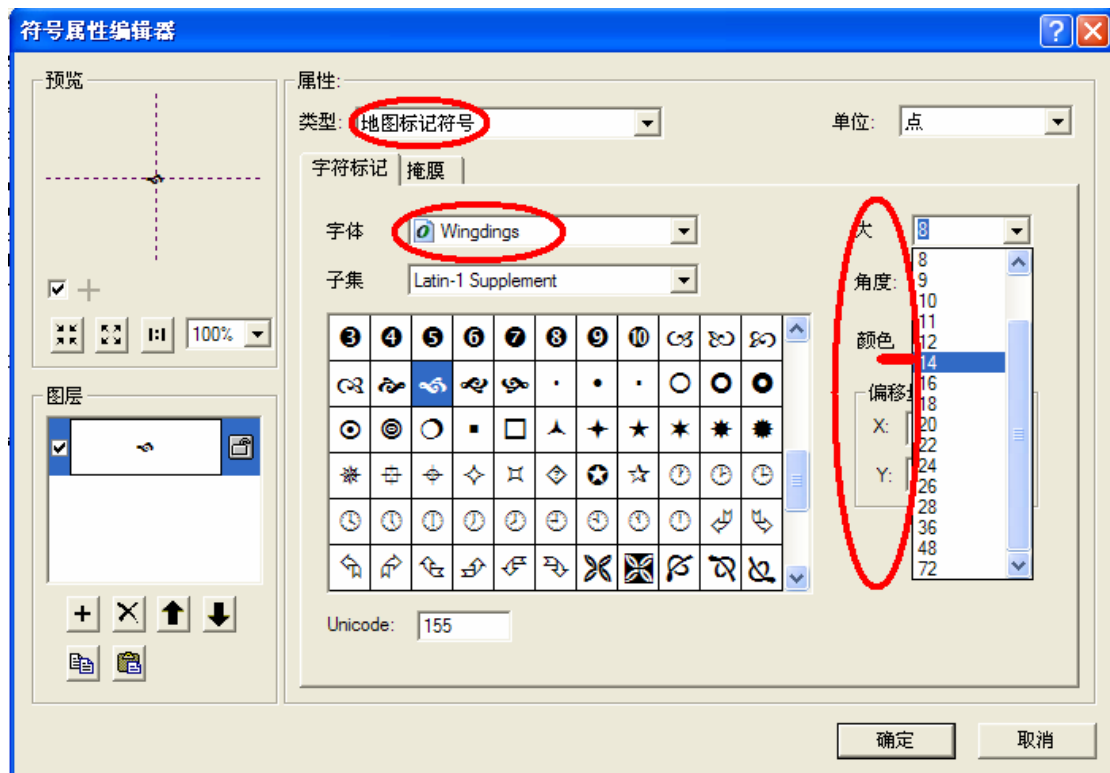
符号属性编辑器

预览

100%

图层

属性:

类型: 地图标记符号

单位: 点

字符标记 掩膜

字体 Wingdings

子集 Latin-1 Supplement

大 8

角度

颜色

偏移

X:

Y:

8
9
10
11
12
14
16
18
20
22
24
26
28
36
48
72

Unicode: 155

确定 取消